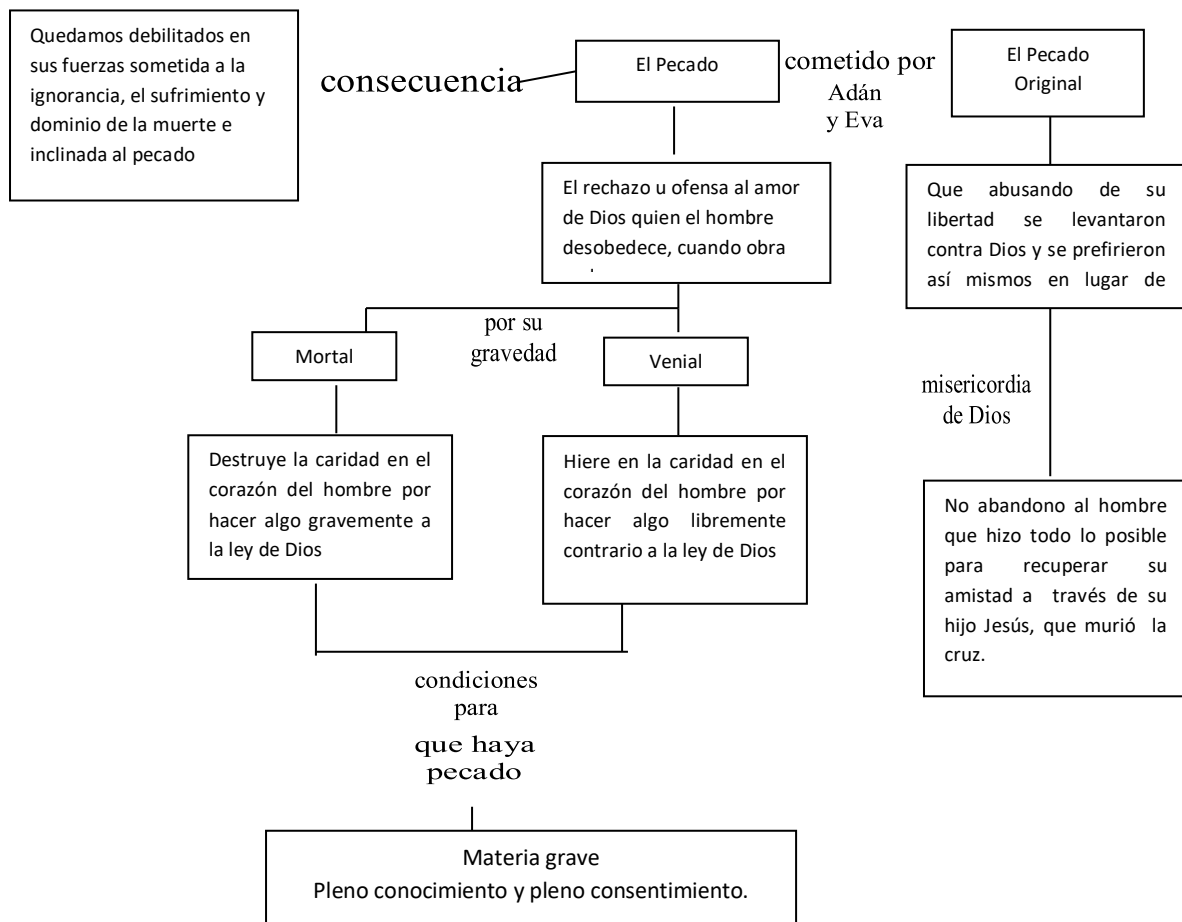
Quedamos debilitados en sus fuerzas sometida a la ignorancia, el sufrimiento y dominio de la muerte e inclinada al pecado

consecuencia

El Pecado

cometido por Adán y Eva

El Pecado Original

El rechazo u ofensa al amor de Dios quien el hombre desobedece, cuando obra

Que abusando de su libertad se levantaron contra Dios y se prefirieron así mismos en lugar de

por su gravedad

Mortal

Venial

misericordia de Dios

Destruye la caridad en el corazón del hombre por hacer algo gravemente a la ley de Dios

Hiere en la caridad en el corazón del hombre por hacer algo libremente contrario a la ley de Dios

No abandono al hombre que hizo todo lo posible para recuperar su amistad a través de su hijo Jesús, que murió la cruz.

condiciones para que haya pecado

Materia grave
Pleno conocimiento y pleno consentimiento.